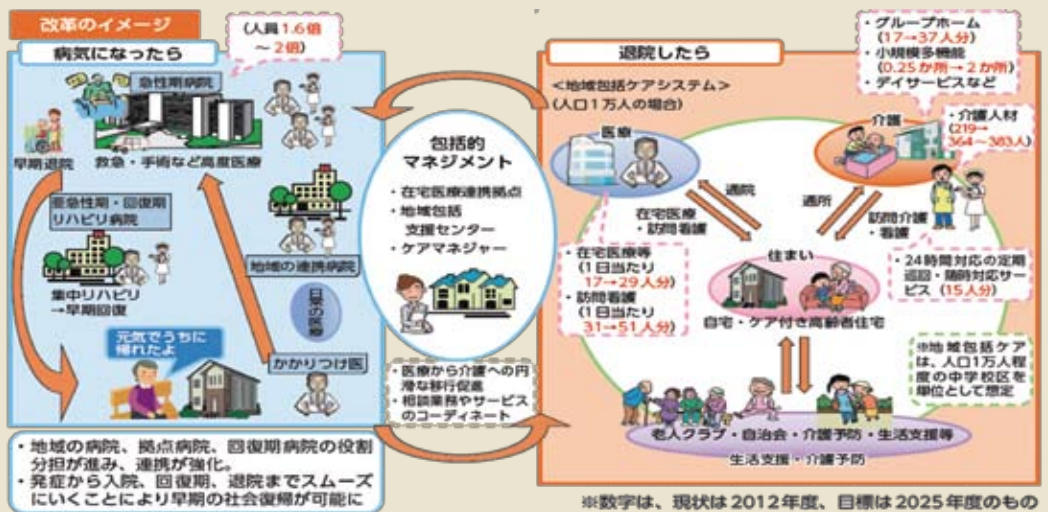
改革のイメージ

病気になったら

(人員1.6倍～2倍)

急性期病院

早期退院

救急・手術など高度医療

亜急性期・回復期リハビリ病院

集中リハビリ→早期回復

地域の連携病院

日常の医療

元気でうちに帰れたよ

かかりつけ医

・地域の病院、拠点病院、回復期病院の役割分担が進み、連携が強化。
・発症から入院、回復期、退院までスムーズにいくことにより早期の社会復帰が可能に

包括的マネジメント

・在宅医療連携拠点
・地域包括支援センター
・ケアマネジャー

・医療から介護への円滑な移行促進
・相談業務やサービスのコーディネート

退院したら

<地域包括ケアシステム>
(人口1万人の場合)

医療

通院

在宅医療・訪問看護

・在宅医療等(1日当たり17→29人分)
・訪問看護(1日当たり31→51人分)

住まい

自宅・ケア付き高齢者住宅

通所

訪問介護・看護

介護

・グループホーム(17→37人分)
・小規模多機能(0.25か所→2か所)
・デイサービスなど

・介護人材(219→364～383人)

・24時間対応の定期巡回・随時対応サービス(15人分)

※地域包括ケアは、人口1万人程度の中学校区を単位として想定

老人クラブ・自治会・介護予防・生活支援等

生活支援・介護予防

※数字は、現状は2012年度、目標は2025年度のもの